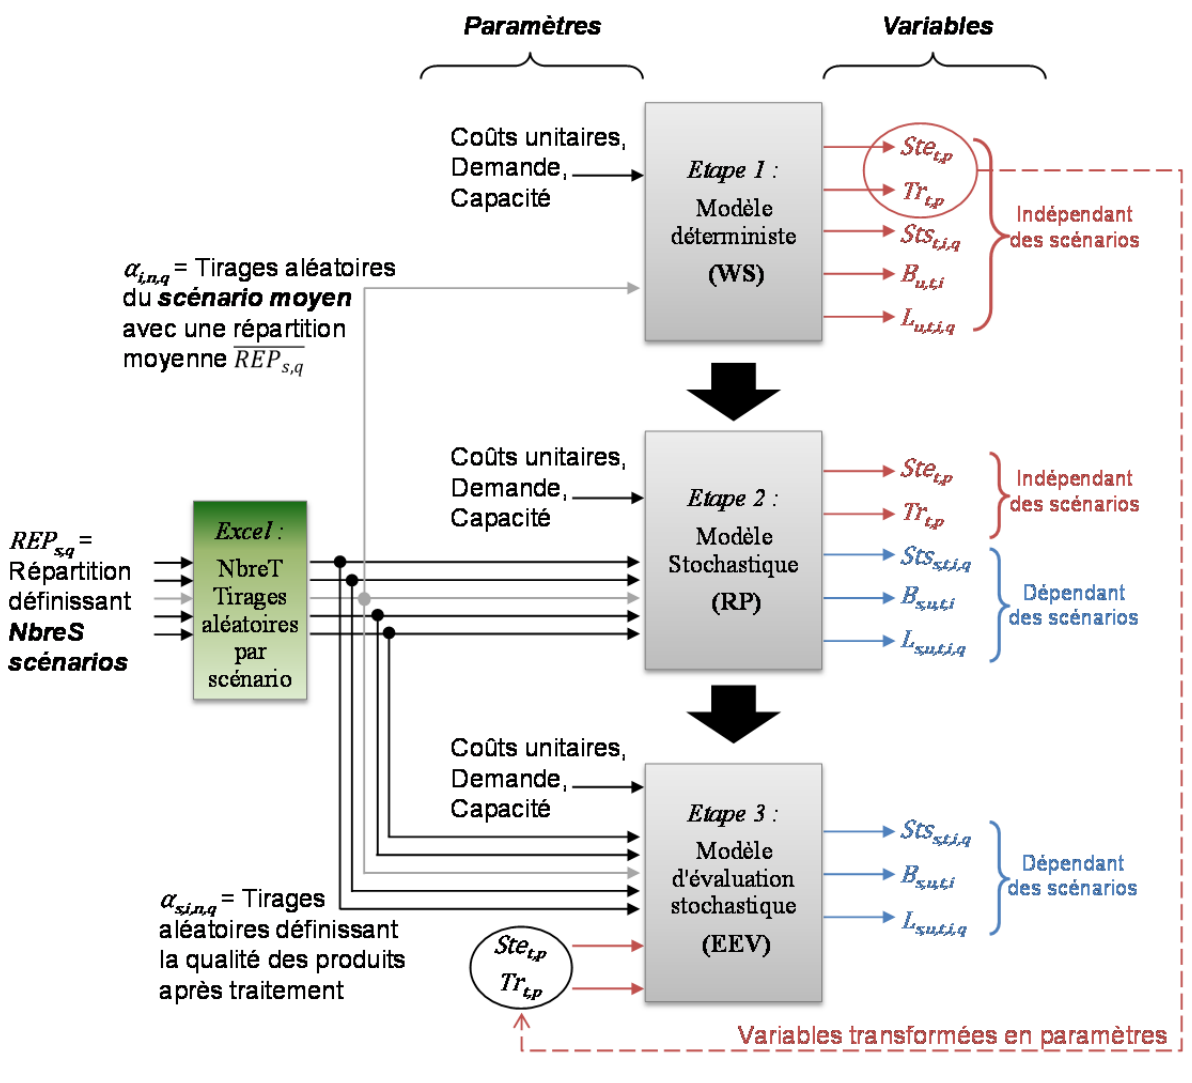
Paramètres

Variables

Coûts unitaires, Demande, Capacité

Etape 1 : Modèle déterministe (WS)

$Ste_{t,p}$
$Tr_{t,p}$
$Sts_{t,i,q}$
$B_{u,t,i}$
$L_{u,t,i,q}$

Indépendant des scénarios

$\alpha_{i,n,q}$ = Tirages aléatoires du scénario moyen avec une répartition moyenne $\overline{REP_{s,q}}$

Coûts unitaires, Demande, Capacité

Etape 2 : Modèle Stochastique (RP)

$Ste_{t,p}$
$Tr_{t,p}$

Indépendant des scénarios

$Sts_{s,t,i,q}$
$B_{s,u,t,i}$
$L_{s,u,t,i,q}$

Dépendant des scénarios

$REP_{s,q}$ = Répartition définissant NbreS scénarios

Excel : NbreT Tirages aléatoires par scénario

Coûts unitaires, Demande, Capacité

Etape 3 : Modèle d'évaluation stochastique (EEV)

$Sts_{s,t,i,q}$
$B_{s,u,t,i}$
$L_{s,u,t,i,q}$

Dépendant des scénarios

$\alpha_{s,i,n,q}$ = Tirages aléatoires définissant la qualité des produits après traitement

$Ste_{t,p}$
$Tr_{t,p}$

Variables transformées en paramètres